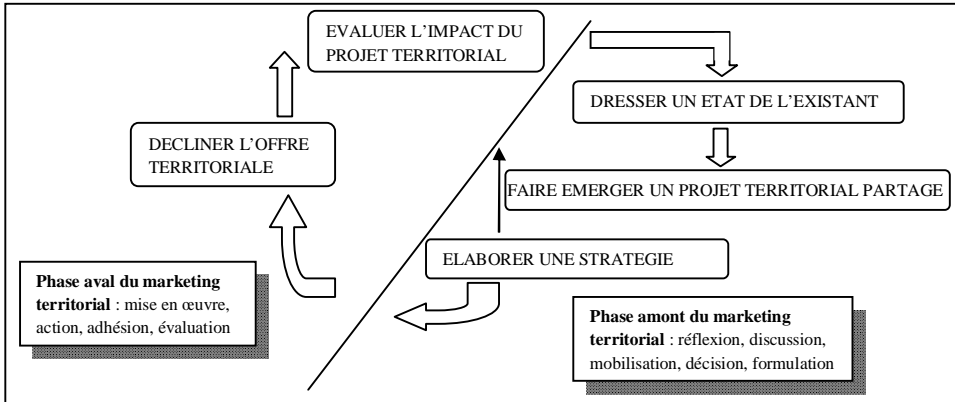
EVALUER L'IMPACT DU PROJET TERRITORIAL

DRESSER UN ETAT DE L'EXISTANT

DECLINER L'OFFRE TERRITORIALE

FAIRE EMERGER UN PROJET TERRITORIAL PARTAGE

ELABORER UNE STRATEGIE

**Phase aval du marketing territorial** : mise en œuvre, action, adhésion, évaluation

**Phase amont du marketing territorial** : réflexion, discussion, mobilisation, décision, formulation